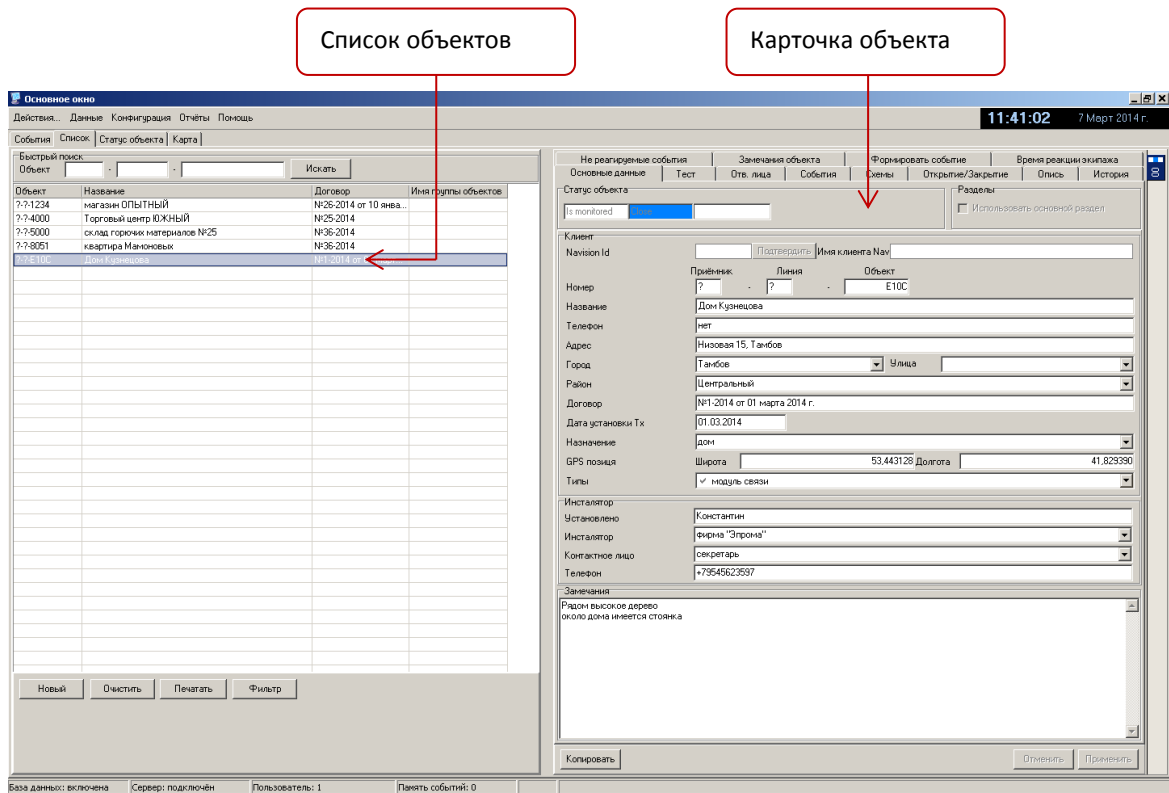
Список объектов

Карточка объекта

Основное окно

Действия... Данные Конфигурация Отчёты Помощь

11:41:02 7 Март 2014 г.

События Список Статус объекта Карта

Быстрый поиск
Объект - - Искать

| Объект | Название | Договор | Имя группы объектов |
|---|---|---|---|
| ?-?-1234 | магазин ОПЫТНЫЙ | №26-2014 от 10 янва... | |
| ?-?-4000 | Торговый центр ЮЖНЫЙ | №25-2014 | |
| ?-?-5000 | склад горючих материалов №25 | №36-2014 | |
| ?-?-8051 | квартира Мамоновых | №36-2014 | |
| ?-?-E10C | Дом Кузнецова | №1-2014 от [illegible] | |

Новый Очистить Печатать Фильтр

Не реагируемые события | Замечания объекта | Формировать событие | Время реакции экипажа
Основные данные | Тест | Отв. лица | События | Схемы | Открытие/Закрытие | Опись | История

Статус объекта
Is monitored Close

Разделы
Использовать основной раздел

Клиент
Navision Id Подтвердить Имя клиента Nav
Приёмник Линия Объект
Номер ? - ? - E10C
Название Дом Кузнецова
Телефон нет
Адрес Низовая 15, Тамбов
Город Тамбов Улица
Район Центральный
Договор №1-2014 от 01 марта 2014 г.
Дата установки Тх 01.03.2014
Назначение дом
GPS позиция Широта 53,443128 Долгота 41,829390
Типы модуль связи

Инсталятор
Установлено Константин
Инсталятор фирма "Эпрома"
Контактное лицо секретарь
Телефон +79545623597

Замечания
Рядом высокое дерево
около дома имеется стоянка

Копировать Отменить Применить

База данных: включена Сервер: подключён Пользователь: 1 Память событий: 0